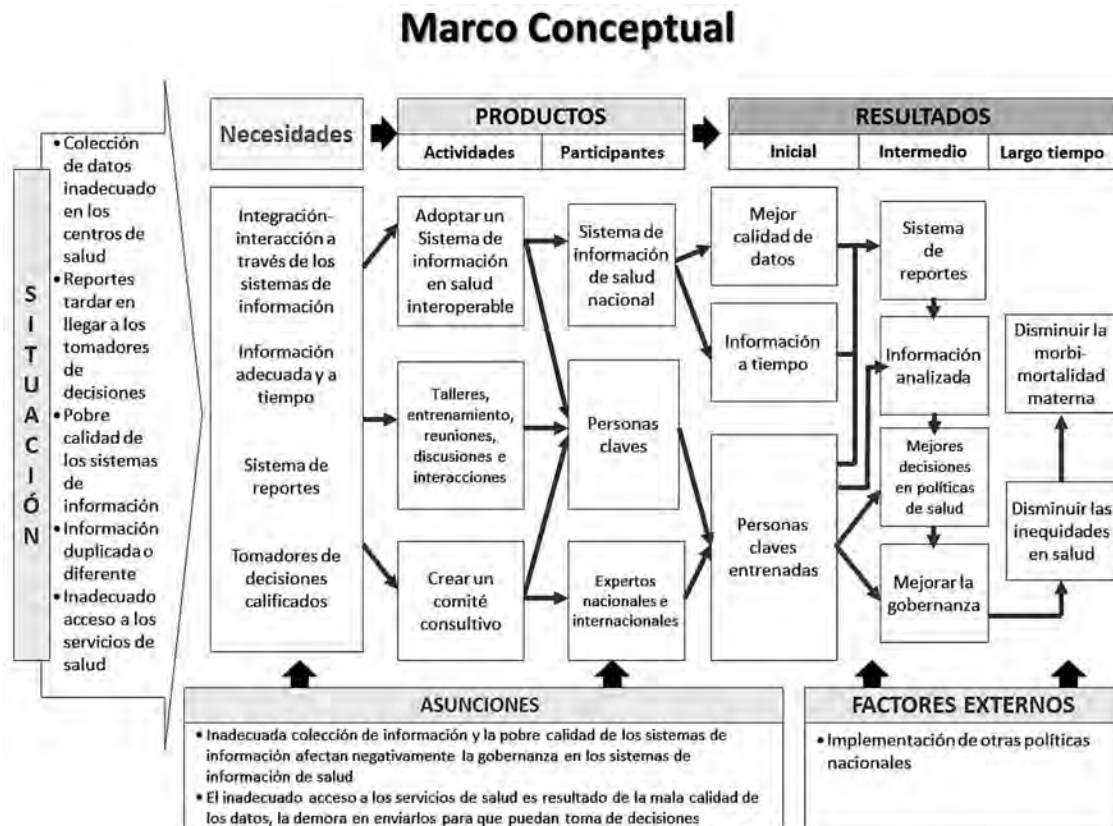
Marco Conceptual

SITUACIÓN

• Colección de datos inadecuado en los centros de salud
• Reportes tardar en llegar a los tomadores de decisiones
• Pobre calidad de los sistemas de información
• Información duplicada o diferente
• Inadecuado acceso a los servicios de salud

Necesidades

PRODUCTOS

Actividades | Participantes

RESULTADOS

Inicial | Intermedio | Largo tiempo

Integración-interacción a través de los sistemas de información

Información adecuada y a tiempo

Sistema de reportes

Tomadores de decisiones calificados

Adoptar un Sistema de información en salud interoperable

Talleres, entrenamiento, reuniones, discusiones e interacciones

Crear un comité consultivo

Sistema de información de salud nacional

Personas claves

Expertos nacionales e internacionales

Mejor calidad de datos

Información a tiempo

Personas claves entrenadas

Sistema de reportes

Información analizada

Mejores decisiones en políticas de salud

Mejorar la gobernanza

Disminuir la morbi-mortalidad materna

Disminuir las inequidades en salud

ASUNCIONES

• Inadecuada colección de información y la pobre calidad de los sistemas de información afectan negativamente la gobernanza en los sistemas de información de salud
• El inadecuado acceso a los servicios de salud es resultado de la mala calidad de los datos, la demora en enviarlos para que puedan toma de decisiones

FACTORES EXTERNOS

• Implementación de otras políticas nacionales